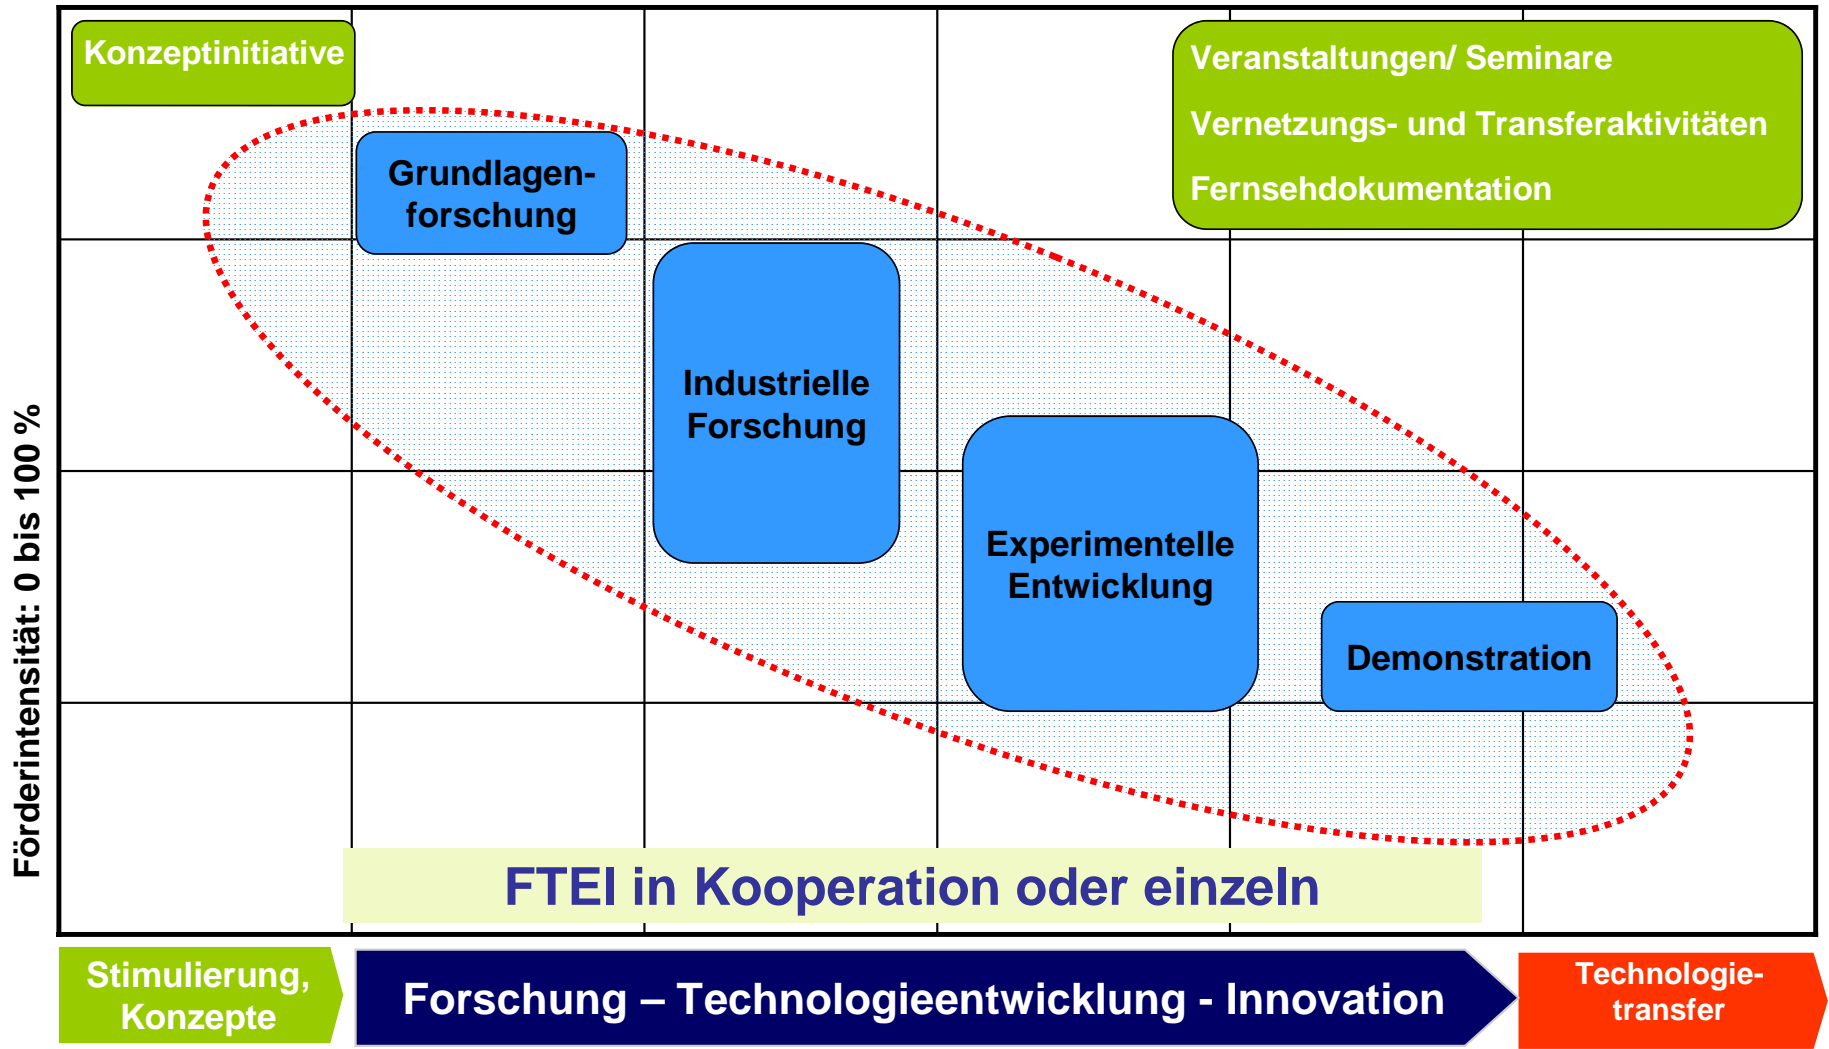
Konzeptinitiative

Veranstaltungen/ Seminare

Vernetzungs- und Transferaktivitäten

Fernsehdokumentation

Grundlagenforschung

Industrielle Forschung

Experimentelle Entwicklung

Demonstration

Förderintensität: 0 bis 100 %

FTEI in Kooperation oder einzeln

Stimulierung, Konzepte

Forschung – Technologieentwicklung - Innovation

Technologietransfer